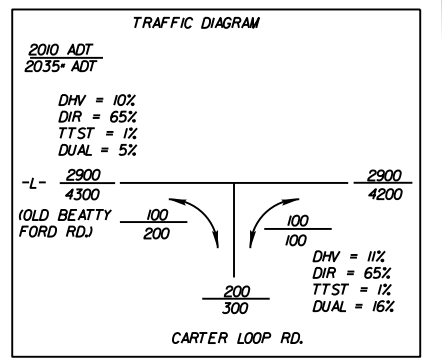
TRAFFIC DIAGRAM

$\frac{2010\ ADT}{2035*\ ADT}$

DHV = 10%
DIR = 65%
TTST = 1%
DUAL = 5%

-L- $\frac{2900}{4300}$

$\frac{2900}{4200}$

(OLD BEATTY FORD RD) $\frac{100}{200}$

$\frac{100}{100}$

DHV = 11%
DIR = 65%
TTST = 1%
DUAL = 16%

$\frac{200}{300}$

CARTER LOOP RD.